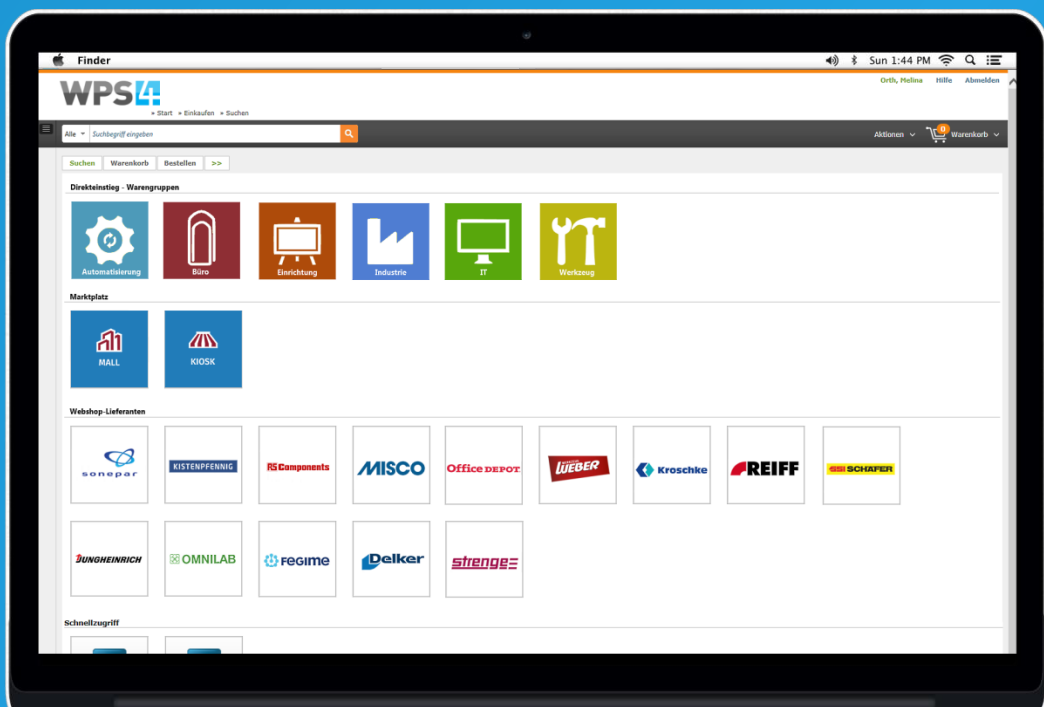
Finder
Sun 1:44 PM

WPS4
» Start » Einkaufen » Suchen

Orth, Melina Hilfe Abmelden

Alle Suchbegriff eingeben

Aktionen 0 Warenkorb

Suchen Warenkorb Bestellen >>

Direkteinstieg - Warengruppen

Automatisierung
Büro
Einrichtung
Industrie
IT
Werkzeug

Marktplatz

MALL
KIOSK

Webshop-Lieferanten

sonepar
KISTENPFENNIG
RS Components
MISCO
Office DEPOT
WEBER
Kroschke
REIFF
SSI SCHÄFER
JUNGHEINRICH
OMNILAB
FEGIME
Delker
strenge

Schnellzugriff